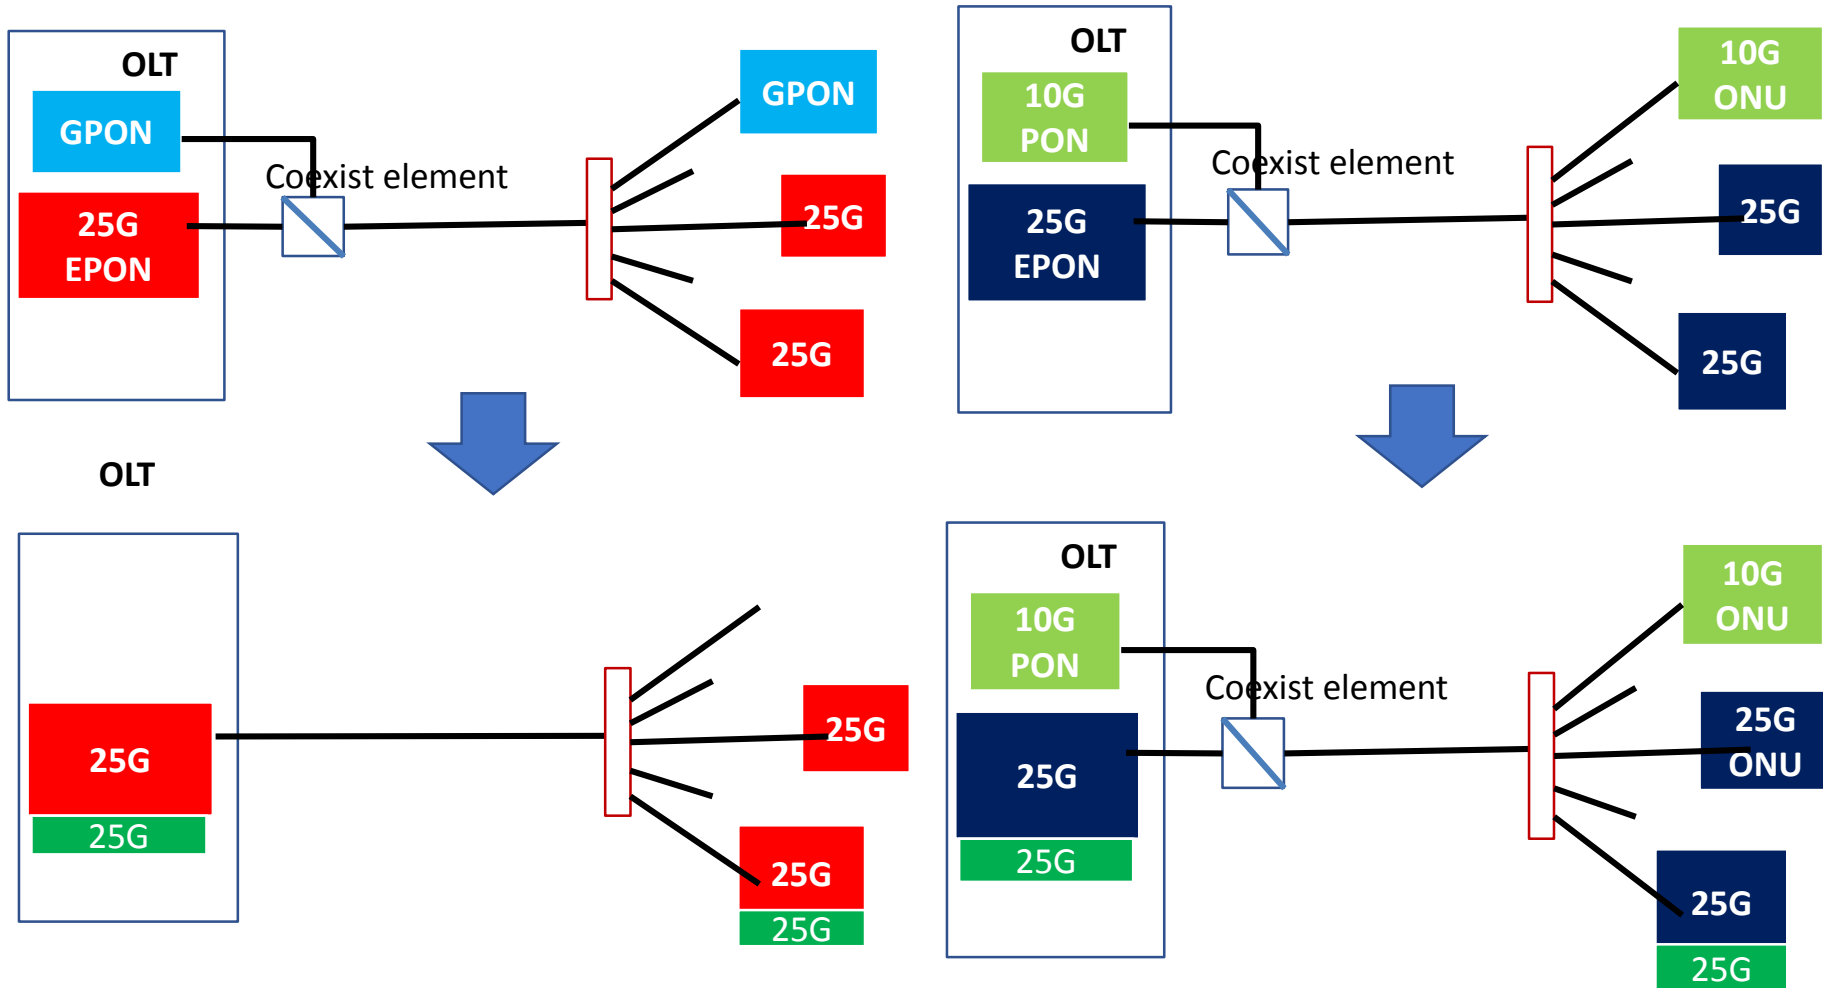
OLT

GPON

25G EPON

Coexist element

GPON

25G

25G

OLT

10G PON

25G EPON

Coexist element

10G ONU

25G

25G

OLT

25G

25G

25G

25G

25G

OLT

10G PON

25G

25G

Coexist element

10G ONU

25G ONU

25G

25G